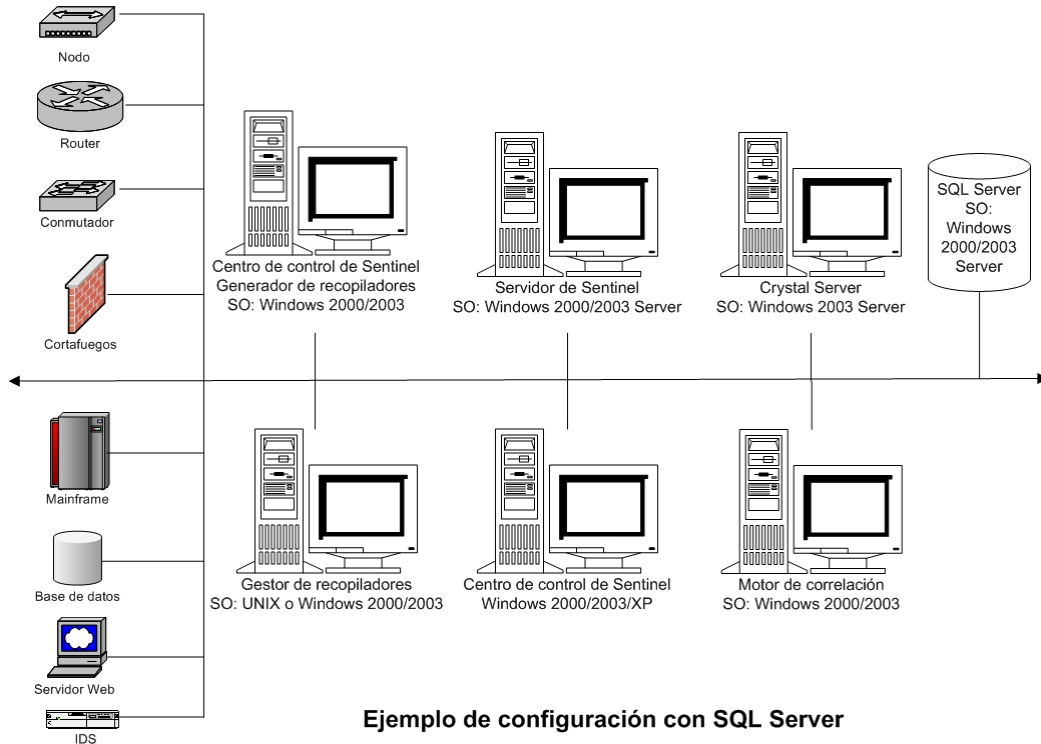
Nodo

Router

Conmutador

Cortafuegos

Mainframe

Base de datos

Servidor Web

IDS

Centro de control de Sentinel
Generador de recopiladores
SO: Windows 2000/2003

Servidor de Sentinel
SO: Windows 2000/2003 Server

Crystal Server
SO: Windows 2003 Server

SQL Server
SO:
Windows
2000/2003
Server

Gestor de recopiladores
SO: UNIX o Windows 2000/2003

Centro de control de Sentinel
Windows 2000/2003/XP

Motor de correlación
SO: Windows 2000/2003

Ejemplo de configuración con SQL Server